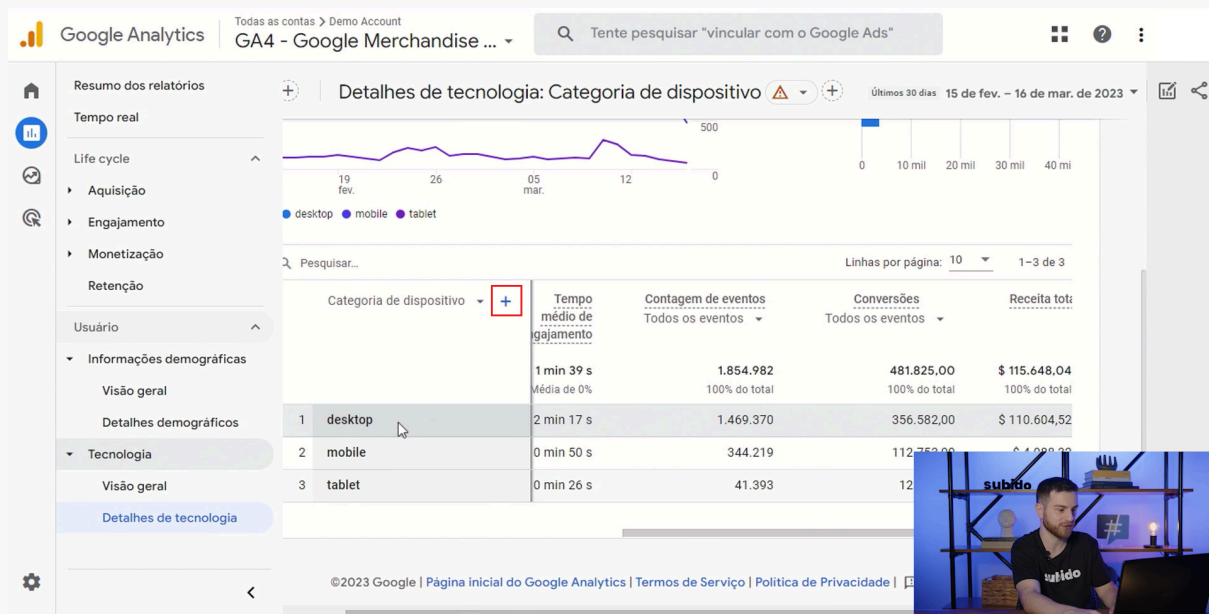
Google Analytics
Todas as contas > Demo Account
GA4 - Google Merchandise ...
Tente pesquisar "vincular com o Google Ads"

Resumo dos relatórios
Tempo real
Life cycle
Aquisição
Engajamento
Monetização
Retenção
Usuário
Informações demográficas
Visão geral
Detalhes demográficos
Tecnologia
Visão geral
Detalhes de tecnologia

Detalhes de tecnologia: Categoria de dispositivo
Últimos 30 dias 15 de fev. – 16 de mar. de 2023

500
0
19 fev.
26
05 mar.
12
0
10 mil
20 mil
30 mil
40 mi
desktop mobile tablet

Pesquisar...
Linhas por página: 10
1–3 de 3

| | Categoria de dispositivo | Tempo médio de engajamento | Contagem de eventos Todos os eventos | Conversões Todos os eventos | Receita tota |
|---|---|---|---|---|---|
| | | 1 min 39 s Média de 0% | 1.854.982 100% do total | 481.825,00 100% do total | $ 115.648,04 100% do total |
| 1 | desktop | 2 min 17 s | 1.469.370 | 356.582,00 | $ 110.604,52 |
| 2 | mobile | 0 min 50 s | 344.219 | 112.753,00 | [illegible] |
| 3 | tablet | 0 min 26 s | 41.393 | 12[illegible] | |

©2023 Google | Página inicial do Google Analytics | Termos de Serviço | Política de Privacidade |

subido
subido